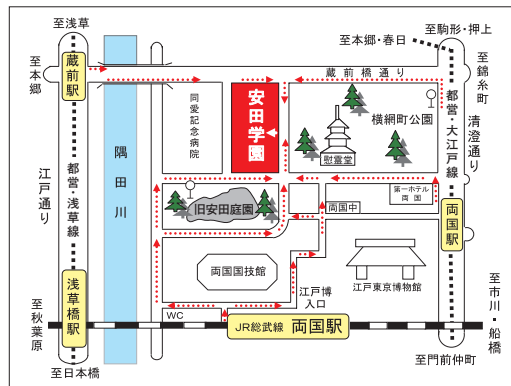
至浅草

至本郷

蔵前駅

至本郷・春日

至駒形・押上

至錦糸町

蔵前橋通り

都営・大江戸線

清澄通り

同愛記念病院

安田学園

横網町公園

慰霊堂

隅田川

江戸通り

都営・浅草線

旧安田庭園

両国中

第一ホテル両国

両国駅

両国国技館

江戸博入口

江戸東京博物館

浅草橋駅

至秋葉原

WC

JR総武線

両国駅

至市川・船橋

至日本橋

至門前仲町